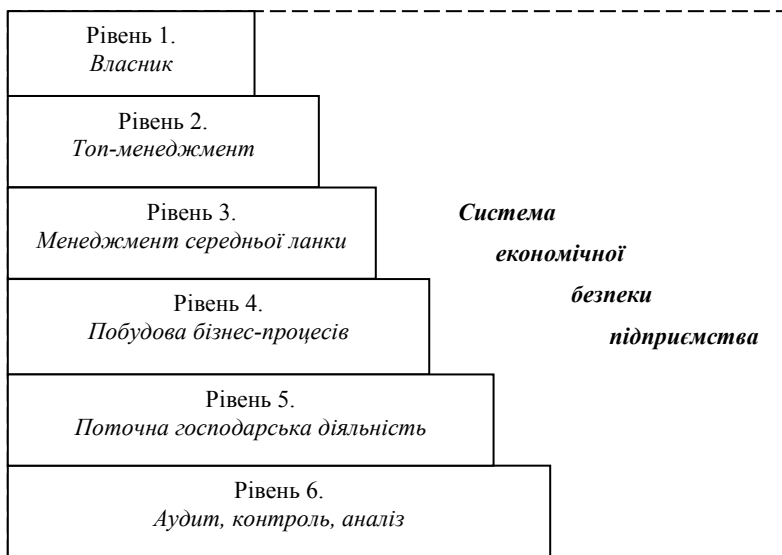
Рівень 1.
*Власник*

Рівень 2.
*Топ-менеджмент*

Рівень 3.
*Менеджмент середньої ланки*

Рівень 4.
*Побудова бізнес-процесів*

Рівень 5.
*Поточна господарська діяльність*

Рівень 6.
*Аудит, контроль, аналіз*

**Система економічної безпеки підприємства**